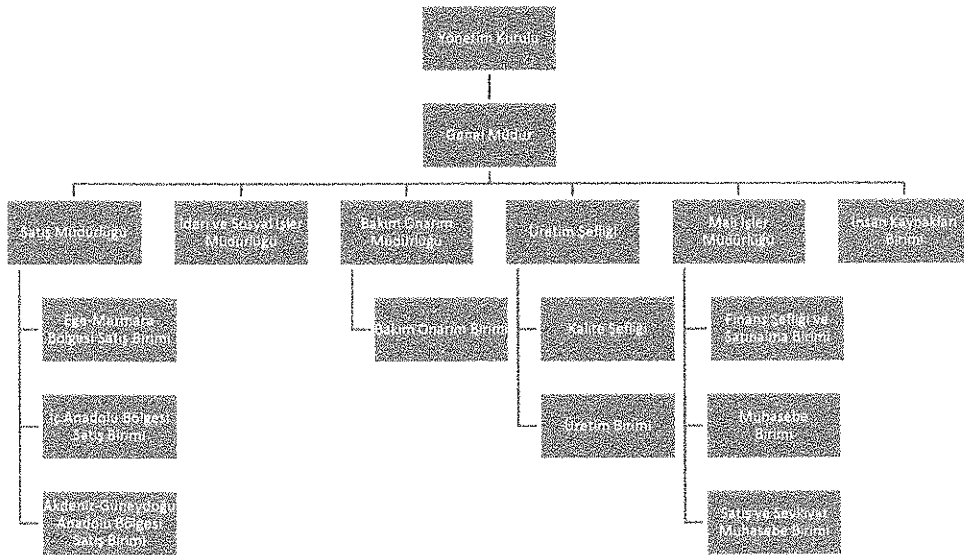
Yönetim Kurulu

Genel Müdür

Satış Müdürlüğü

İdari ve Sosyal İşler Müdürlüğü

Bakım Onarım Müdürlüğü

Üretim Şefliği

Mali İşler Müdürlüğü

İnsan Kaynakları Birimi

Ege-Marmara Bölgesi Satış Birimi

İç Anadolu Bölgesi Satış Birimi

Akdeniz-Güneydoğu Anadolu Bölgesi Satış Birimi

Bakım Onarım Birimi

Kalite Şefliği

Üretim Birimi

Finans Şefliği ve Satınalma Birimi

Muhasebe Birimi

Satış ve Sevkiyat Muhasebe Birimi